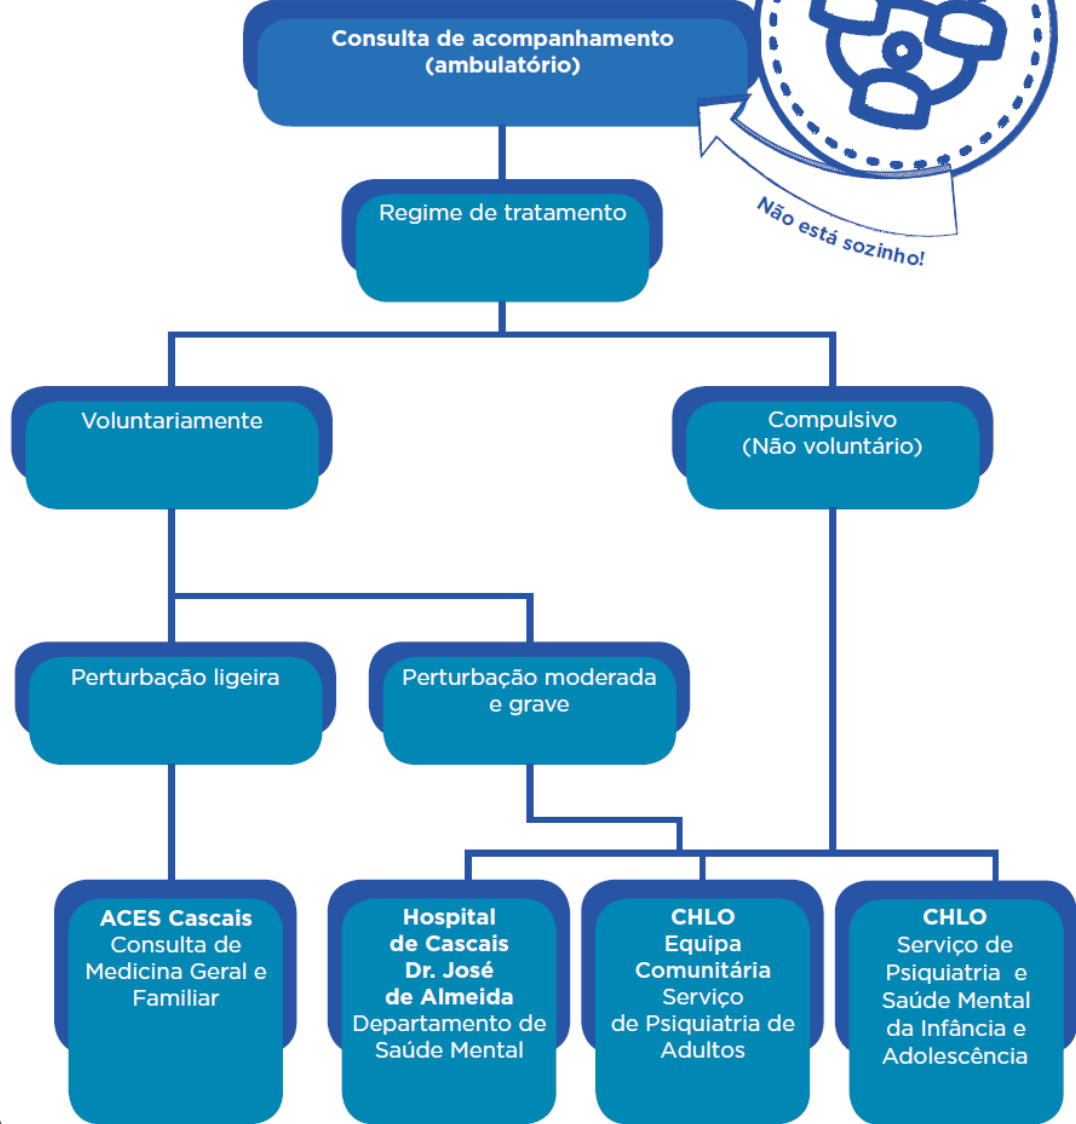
Consulta de acompanhamento (ambulatório)

Não está sozinho!

Regime de tratamento

Voluntariamente

Compulsivo (Não voluntário)

Perturbação ligeira

Perturbação moderada e grave

ACES Cascais
Consulta de Medicina Geral e Familiar

Hospital de Cascais Dr. José de Almeida
Departamento de Saúde Mental

CHLO
Equipa Comunitária
Serviço de Psiquiatria de Adultos

CHLO
Serviço de Psiquiatria e Saúde Mental da Infância e Adolescência